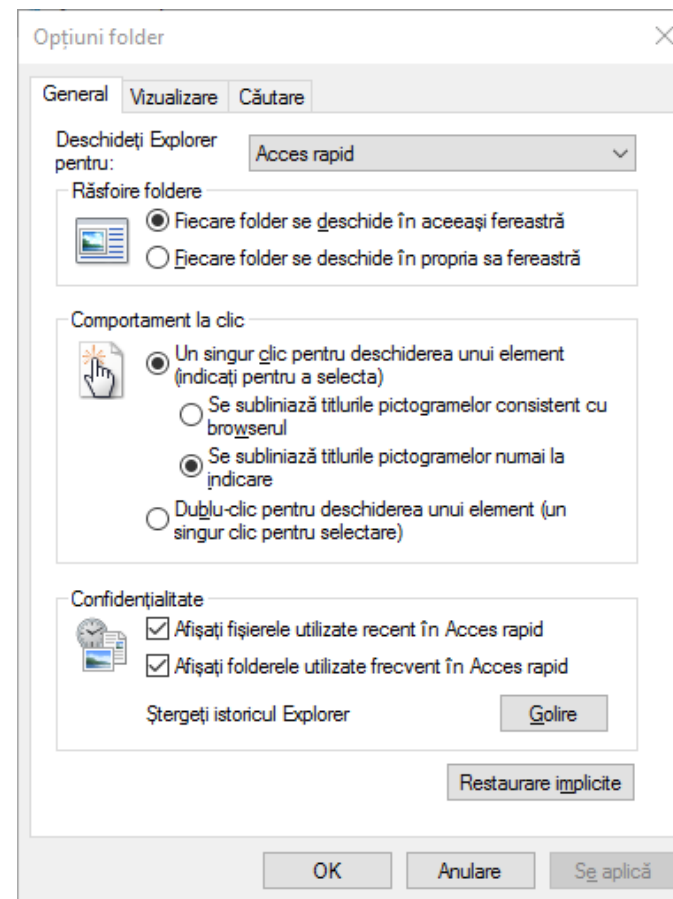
Opțiuni folder

General | Vizualizare | Căutare

Deschideți Explorer pentru: Acces rapid

Răsfoire foldere

Fiecare folder se deschide în aceeași fereastră

Fiecare folder se deschide în propria sa fereastră

Comportament la clic

Un singur clic pentru deschiderea unui element (indicați pentru a selecta)

Se subliniază titlurile pictogramelor consistent cu browserul

Se subliniază titlurile pictogramelor numai la indicare

Dublu-clic pentru deschiderea unui element (un singur clic pentru selectare)

Confidențialitate

Afișați fișierele utilizate recent în Acces rapid

Afișați folderele utilizate frecvent în Acces rapid

Ștergeți istoricul Explorer

Golire

Restaurare implicite

OK | Anulare | Se aplică